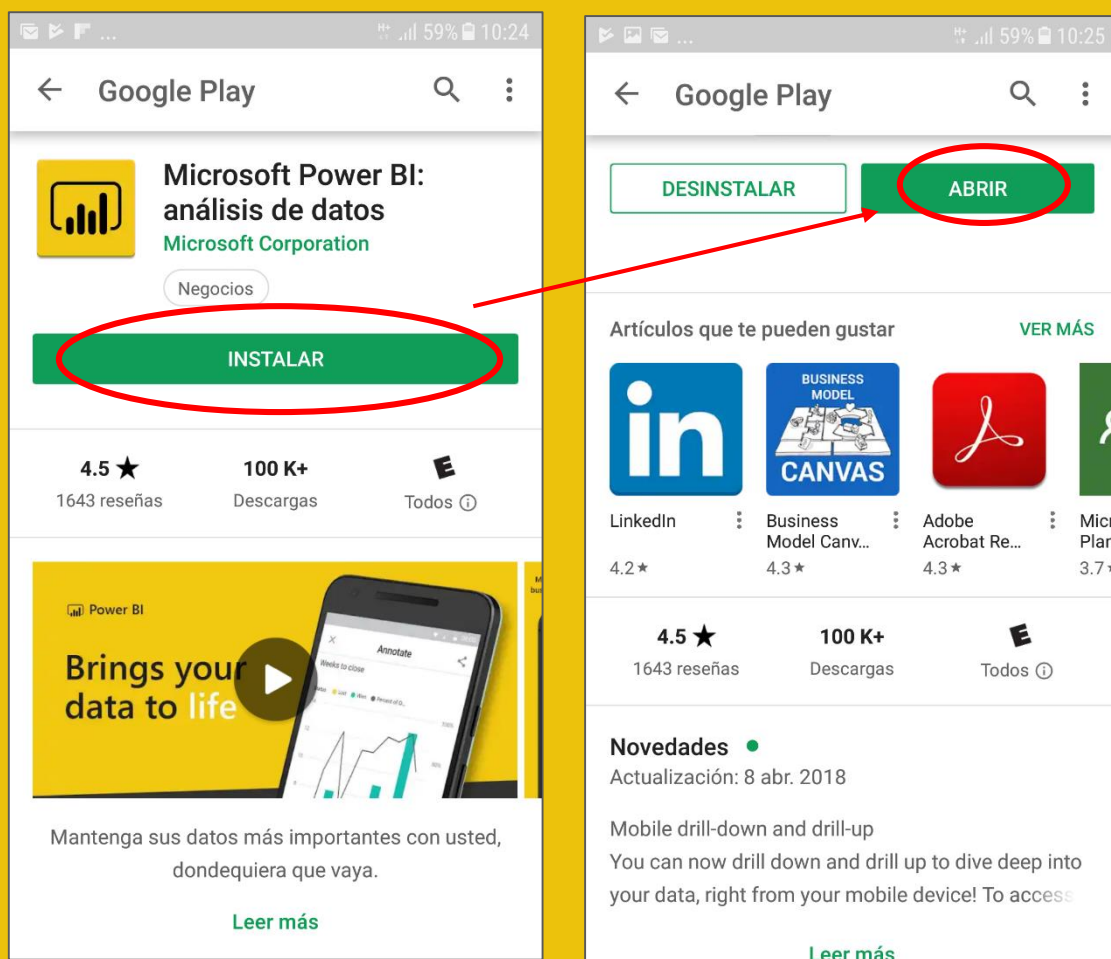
59% 10:24

Google Play

Microsoft Power BI: análisis de datos
Microsoft Corporation
Negocios

INSTALAR

4.5 ★
1643 reseñas

100 K+
Descargas

E
Todos ⓘ

Power BI
Brings your data to life

Annotate
Weeks to close

Mantenga sus datos más importantes con usted, dondequiera que vaya.

Leer más

59% 10:25

Google Play

DESINSTALAR

ABRIR

Artículos que te pueden gustar
VER MÁS

in
LinkedIn
4.2★

BUSINESS MODEL CANVAS
Business Model Canv...
4.3★

Adobe Acrobat Re...
4.3★

Micr Plar
3.7

4.5 ★
1643 reseñas

100 K+
Descargas

E
Todos ⓘ

Novedades
Actualización: 8 abr. 2018

Mobile drill-down and drill-up
You can now drill down and drill up to dive deep into your data, right from your mobile device! To access

Leer más